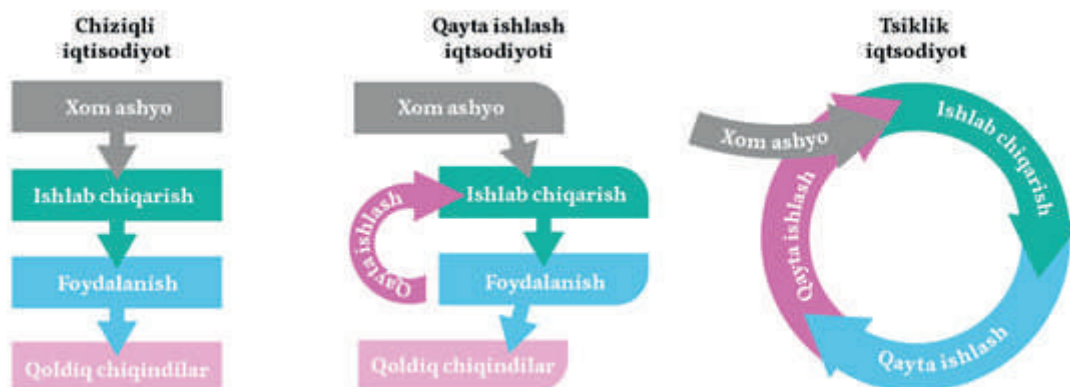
Chiziqli iqtisodiyot

Xom ashyo

Ishlab chiqarish

Foydalanish

Qoldiq chiqindilar

Qayta ishlash iqtsodiyoti

Xom ashyo

Qayta ishlash

Ishlab chiqarish

Foydalanish

Qoldiq chiqindilar

Tsiklik iqtsodiyot

Xom ashyo

Ishlab chiqarish

Qayta ishlash

Qayta ishlash